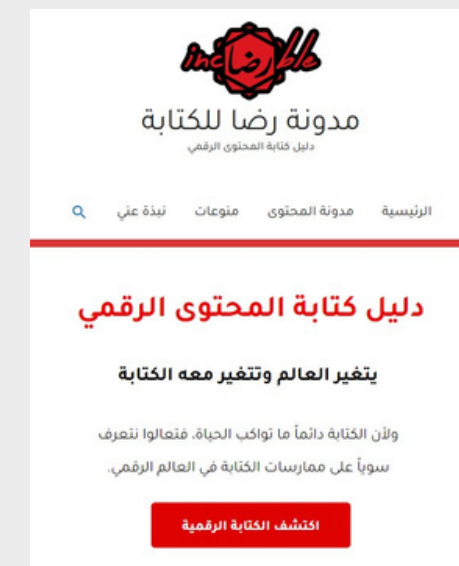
incرضاble

مدونة رضا للكتابة

دليل كتابة المحتوى الرقمي

الرئيسية مدونة المحتوى منوعات نبذة عني

دليل كتابة المحتوى الرقمي

يتغير العالم وتتغير معه الكتابة

ولأن الكتابة دائماً ما تواكب الحياة، فتعالوا نتعرف سوياً على ممارسات الكتابة في العالم الرقمي.

اكتشف الكتابة الرقمية